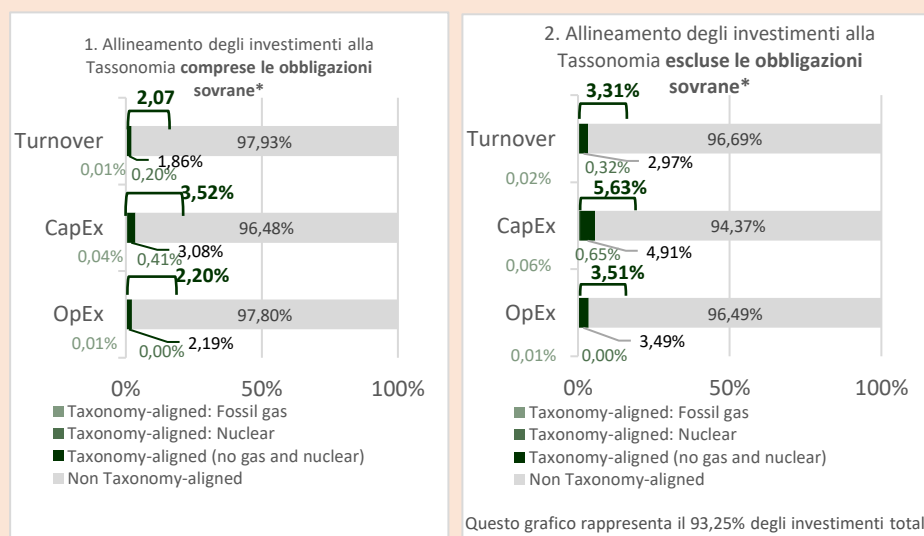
1. Allineamento degli investimenti alla Tassonomia **comprese le obbligazioni sovrane***

2,07

Turnover

97,93%

1,86%

0,01%

0,20%

3,52%

CapEx

96,48%

3,08%

0,04%

0,41%

2,20%

OpEx

97,80%

0,01%

0,00%

2,19%

0%

50%

100%

Taxonomy-aligned: Fossil gas

Taxonomy-aligned: Nuclear

Taxonomy-aligned (no gas and nuclear)

Non Taxonomy-aligned

2. Allineamento degli investimenti alla Tassonomia **escluse le obbligazioni sovrane***

3,31%

Turnover

96,69%

0,32%

2,97%

0,02%

5,63%

CapEx

94,37%

0,65%

4,91%

0,06%

3,51%

OpEx

96,49%

3,49%

0,01%

0,00%

0%

50%

100%

Taxonomy-aligned: Fossil gas

Taxonomy-aligned: Nuclear

Taxonomy-aligned (no gas and nuclear)

Non Taxonomy-aligned

Questo grafico rappresenta il 93,25% degli investimenti total